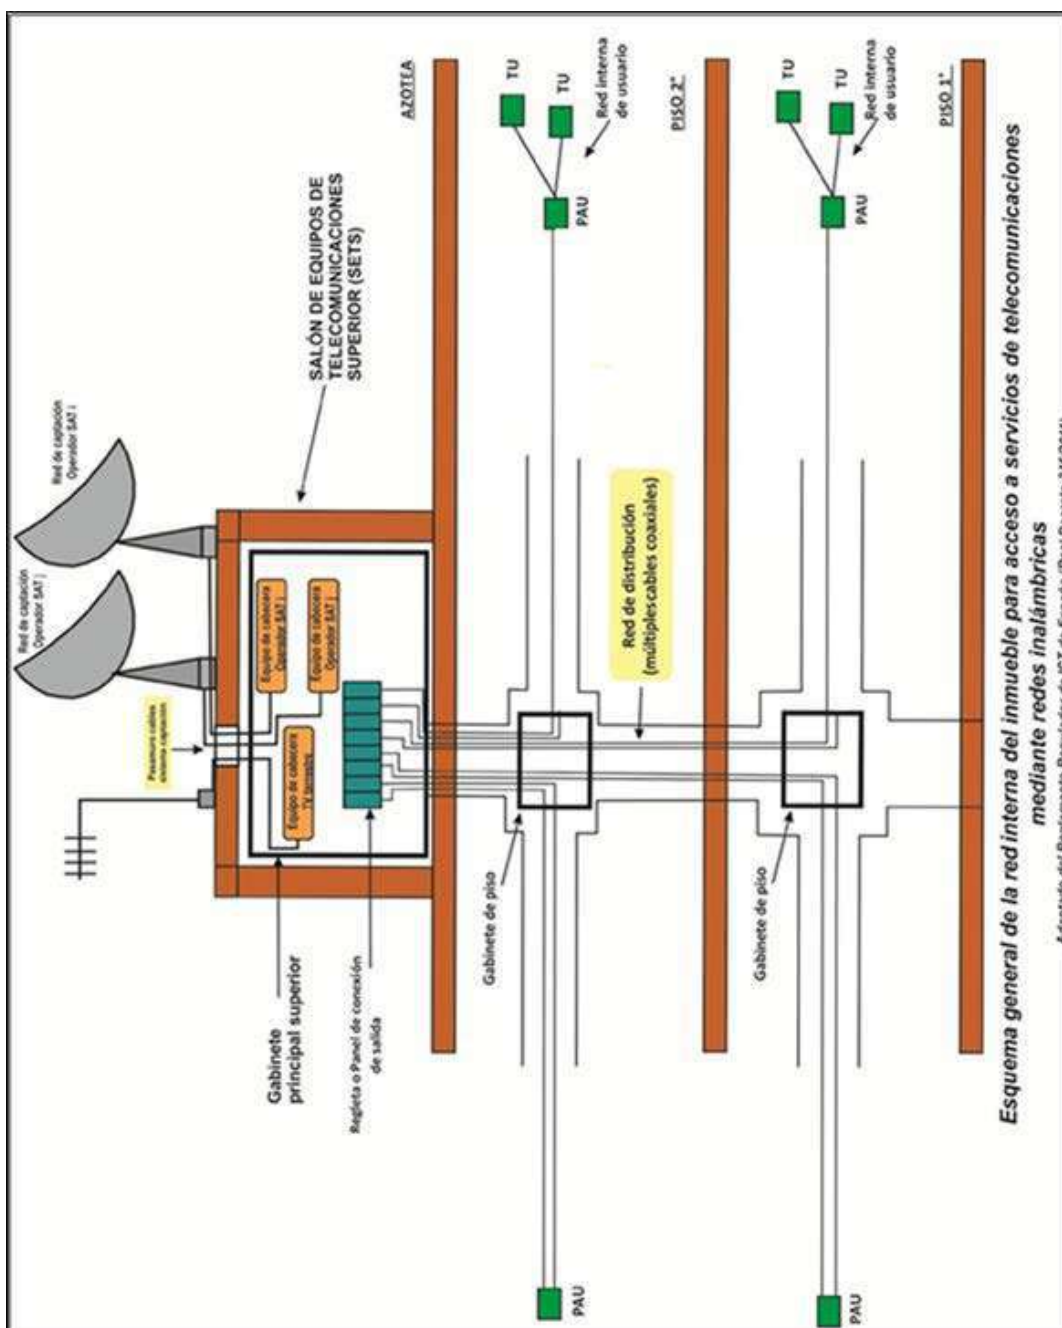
Red de captación Operador SAT i

Red de captación Operador SAT j

Pasamuros cables sistema captación

SALÓN DE EQUIPOS DE TELECOMUNICACIONES SUPERIOR (SETS)

Equipo de cabecera Operador SAT i

Equipo de cabecera Operador SAT j

Equipo de cabecera TV terrestre

Gabinete principal superior

Regleta o Panel de conexión de salida

AZOTEA

TU

TU

Red interna de usuario

PAU

PISO 2°

TU

TU

Red interna de usuario

PAU

PISO 1°

Red de distribución (múltiplescables coaxiales)

Gabinete de piso

Gabinete de piso

PAU

PAU

Esquema general de la red interna del inmueble para acceso a servicios de telecomunicaciones mediante redes inalámbricas

Adaptado del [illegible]